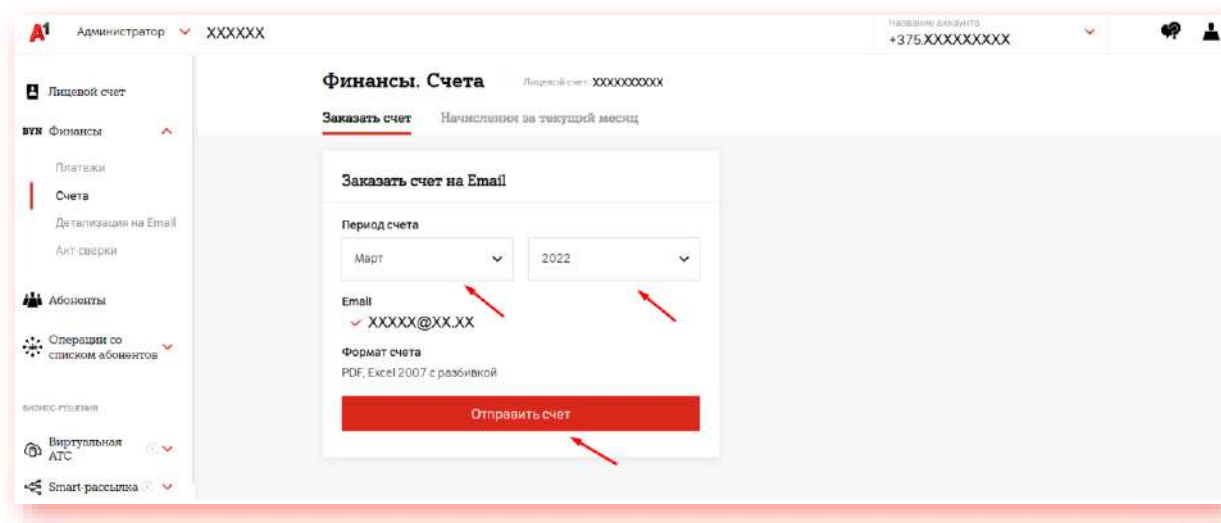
A1 Администратор XXXXXX

Название аккаунта
+375XXXXXXXXX

Лицевой счет

BYN Финансы

Платежи

Счета

Детализация на Email

Акт сверки

Абоненты

Операции со списком абонентов

БИЗНЕС-РЕШЕНИЯ

Виртуальная АТС

Smart-рассылка

Финансы. Счета

Лицевой счет XXXXXXXXXX

Заказать счет

Начисления за текущий месяц

Заказать счет на Email

Период счета

Март

2022

Email

XXXXX@XX.XX

Формат счета

PDF, Excel 2007 с разбивкой

Отправить счет